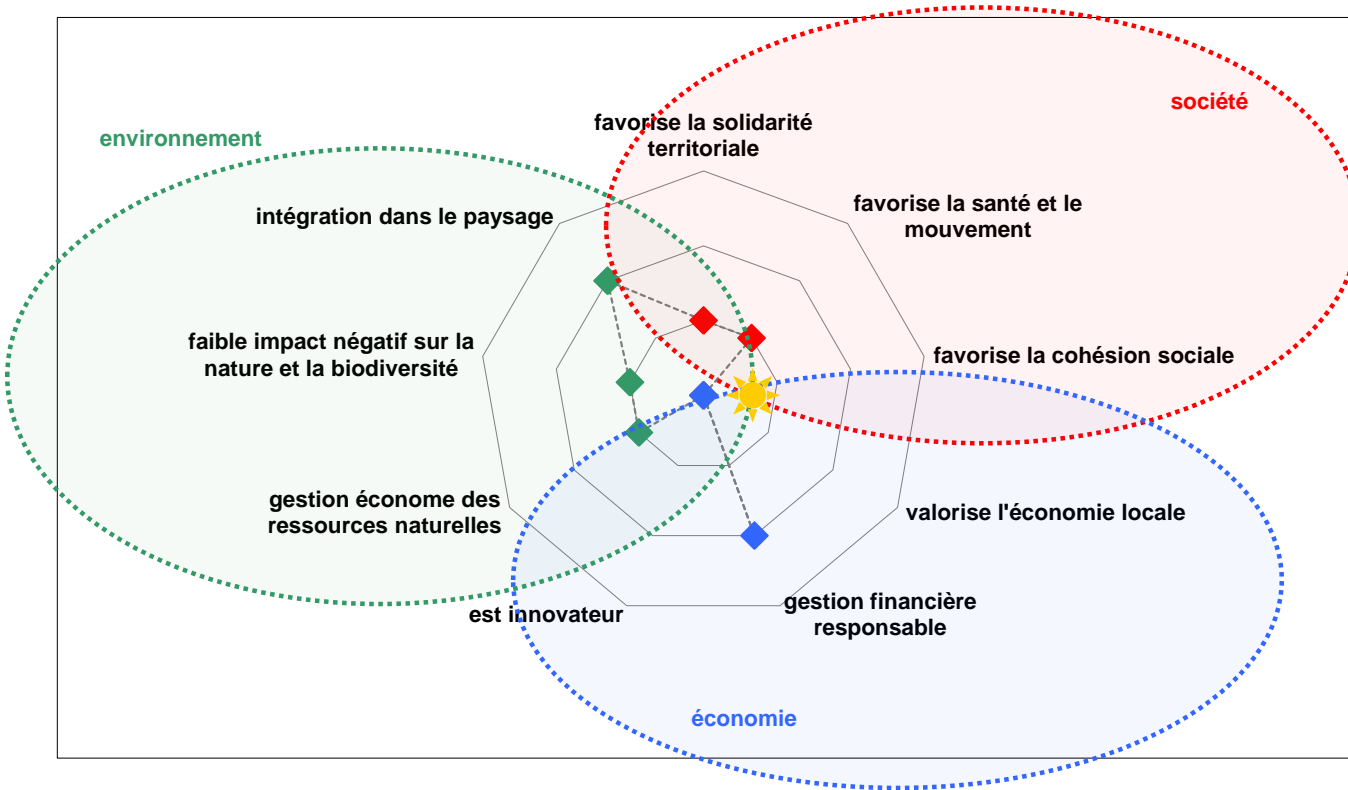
société

environnement

favorise la solidarité territoriale

favorise la santé et le mouvement

intégration dans le paysage

faible impact négatif sur la nature et la biodiversité

favorise la cohésion sociale

gestion économe des ressources naturelles

valorise l'économie locale

est innovateur

gestion financière responsable

économie